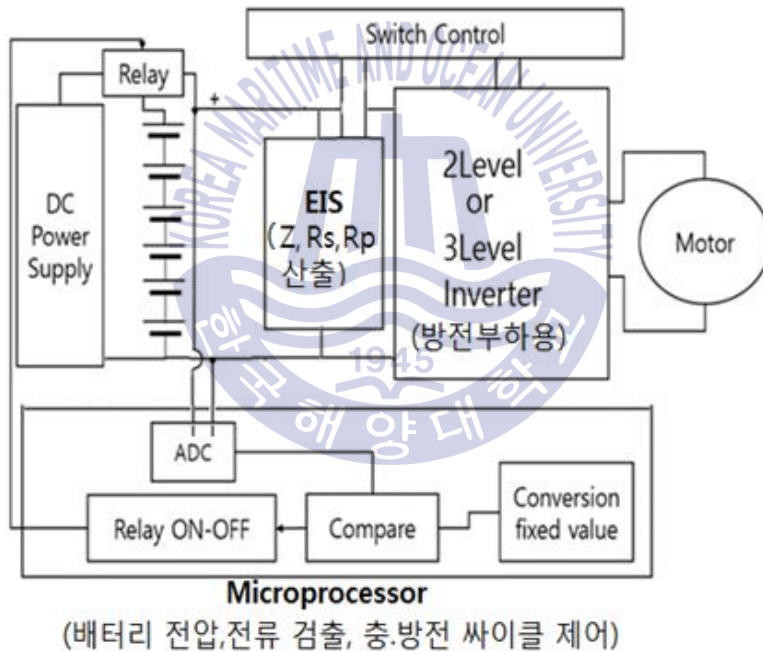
Switch Control

Relay

+

DC Power Supply

EIS
(Z, Rs, Rp 산출)

2Level or 3Level Inverter
(방전부하용)

Motor

KOREA MARITIME AND OCEAN UNIVERSITY

1945

한국해양대학교

ADC

Relay ON-OFF

Compare

Conversion fixed value

Microprocessor
(배터리 전압,전류 검출, 충.방전 싸이클 제어)